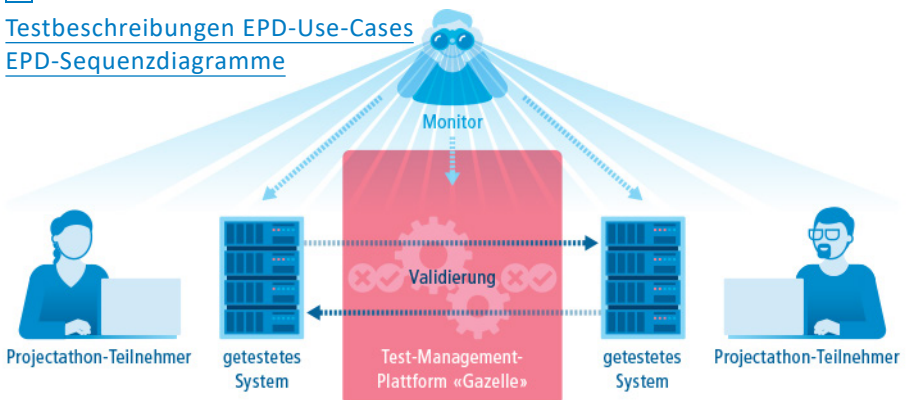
Testbeschreibungen EPD-Use-Cases
EPD-Sequenzdiagramme

Monitor

Validierung

Projectathon-Teilnehmer

getestetes System

Test-Management-Plattform «Gazelle»

getestetes System

Projectathon-Teilnehmer